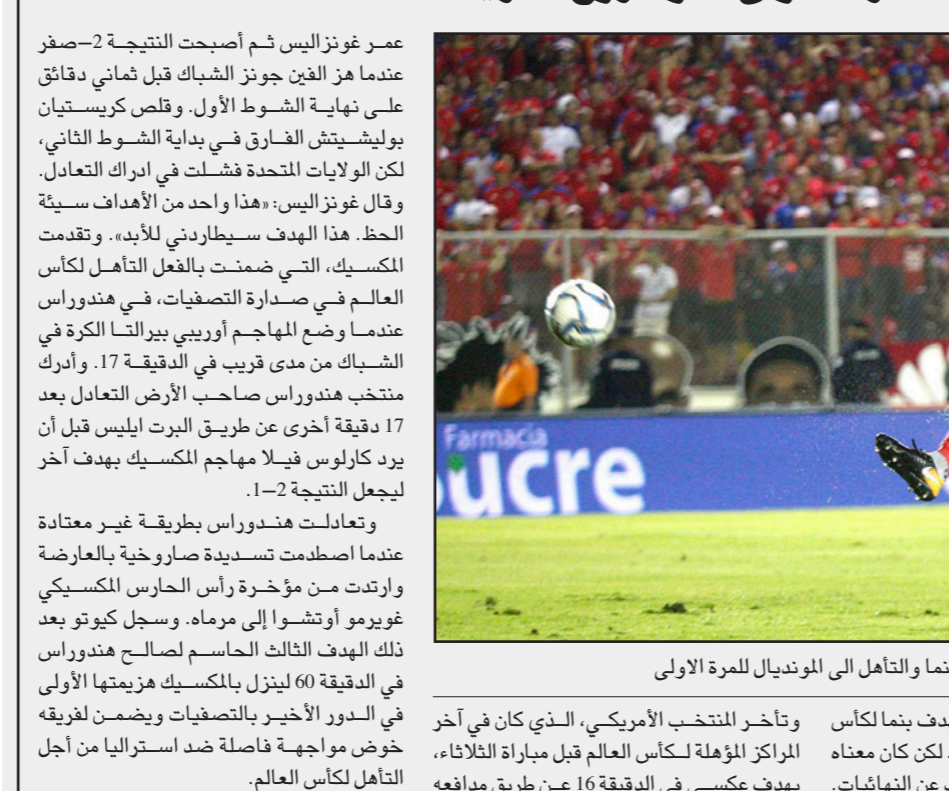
عمر غونزاليس ثم أصبحت النتيجة 2–صفر عندما هز الفين جونز الشباك قبل ثماني دقائق على نهاية الشوط الأول. وقلص كريستيان بوليشيتش الفارق في بداية الشوط الثاني، لكن الولايات المتحدة فشلت في ادراك التعادل.
وقال غونزاليس: «هذا واحد من الأهداف سيئة الحظ. هذا الهدف سيطاردني للأبد». وتقدمت المكسيك، التي ضمنت بالفعل التأهل لكأس العالم في صدارة التصفيات، في هندوراس عندما وضع المهاجم أوريبي بيرالتا الكرة في الشباك من مدى قريب في الدقيقة 17. وأدرك منتخب هندوراس صاحب الأرض التعادل بعد 17 دقيقة أخرى عن طريق البرت ايليس قبل أن يرد كارلوس فيلا مهاجم المكسيك بهدف آخر ليجعل النتيجة 2–1.
وتعادلت هندوراس بطريقة غير معتادة عندما اصطدمت تسديدة صاروخية بالعارضة وارتدت من مؤخرة رأس الحارس المكسيكي غويرمو أوتشوا إلى مرماه. وسجل كيوتو بعد ذلك الهدف الثالث الحاسم لصالح هندوراس في الدقيقة 60 لينزل بالمكسيك هزيمتها الأولى في الدور الأخير بالتصفيات ويضمن لفريقه خوض مواجهة فاصلة ضد استراليا من أجل التأهل لكأس العالم.

Farmacia
ucre

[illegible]نما والتأهل الى المونديال للمرة الاولى

وتأخر المنتخب الأمريكي، الذي كان في آخر المراكز المؤهلة لكأس العالم قبل مباراة الثلاثاء، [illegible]

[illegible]دف بنما لكأس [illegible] لكن كان معناه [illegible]عن النهائيات.